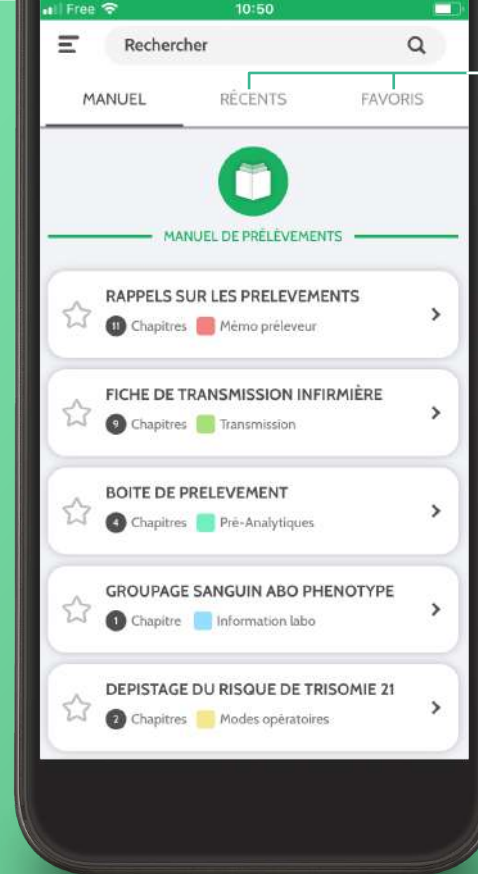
Free 10:50

Rechercher

MANUEL RÉCENTS FAVORIS

MANUEL DE PRÉLÈVEMENTS

RAPPELS SUR LES PRELEVEMENTS
11 Chapitres Mémo préleveur

FICHE DE TRANSMISSION INFIRMIÈRE
9 Chapitres Transmission

BOITE DE PRELEVEMENT
4 Chapitres Pré-Analytiques

GROUPAGE SANGUIN ABO PHENOTYPE
1 Chapitre Information labo

DEPISTAGE DU RISQUE DE TRISOMIE 21
2 Chapitres Modes opératoires